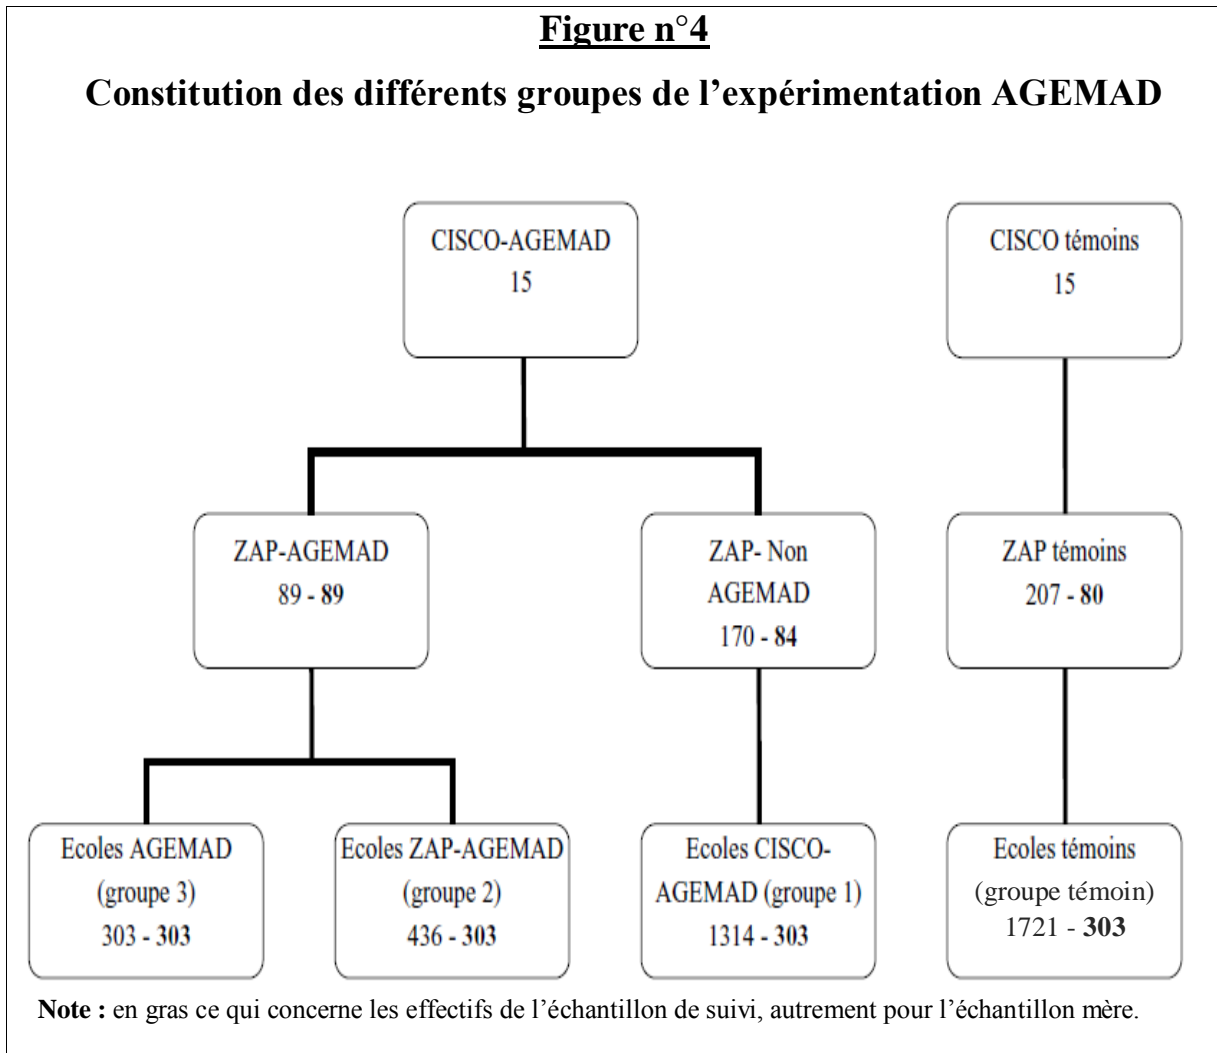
Figure n°4

Constitution des différents groupes de l'expérimentation AGEMAD

CISCO-AGEMAD
15

CISCO témoins
15

ZAP-AGEMAD
89 - 89

ZAP- Non AGEMAD
170 - 84

ZAP témoins
207 - 80

Ecoles AGEMAD
(groupe 3)
303 - 303

Ecoles ZAP-AGEMAD
(groupe 2)
436 - 303

Ecoles CISCO-AGEMAD (groupe 1)
1314 - 303

Ecoles témoins
(groupe témoin)
1721 - 303

Note : en gras ce qui concerne les effectifs de l'échantillon de suivi, autrement pour l'échantillon mère.